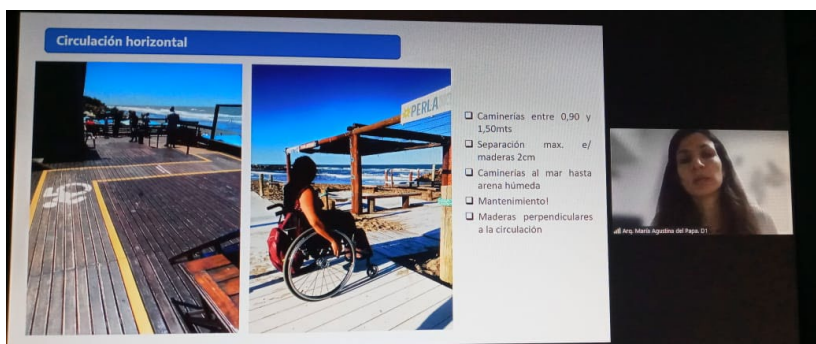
Circulación horizontal

PERLA

❑ Caminerias entre 0,90 y 1,50mts
❑ Separación max. e/ maderas 2cm
❑ Caminerias al mar hasta arena húmeda
❑ Mantenimiento!
❑ Maderas perpendiculares a la circulación

Arq. María Agustina del Papa. D1